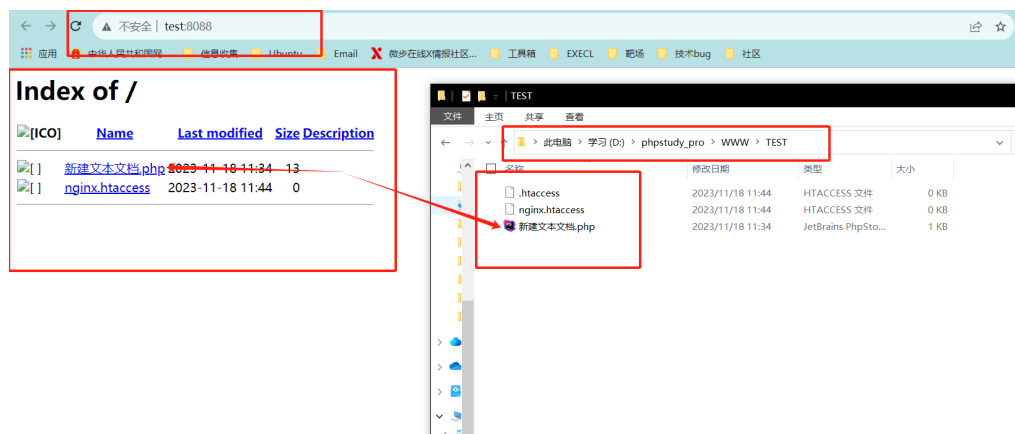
不安全 | test:8088

应用 中华人民共和国网... 信息收集 Ubuntu Email 微步在线X情报社区... 工具箱 EXECL 靶场 技术bug 社区

# Index of /

| [ICO] | Name | Last modified | Size | Description |
|---|---|---|---|---|
| [ ] | 新建文本文档.php | 2023-11-18 11:34 | 13 | |
| [ ] | nginx.htaccess | 2023-11-18 11:44 | 0 | |

TEST

文件 主页 共享 查看

此电脑 > 学习 (D:) > phpstudy_pro > WWW > TEST

| 名称 | 修改日期 | 类型 | 大小 |
|---|---|---|---|
| .htaccess | 2023/11/18 11:44 | HTACCESS 文件 | 0 KB |
| nginx.htaccess | 2023/11/18 11:44 | HTACCESS 文件 | 0 KB |
| 新建文本文档.php | 2023/11/18 11:34 | JetBrains PhpSto... | 1 KB |